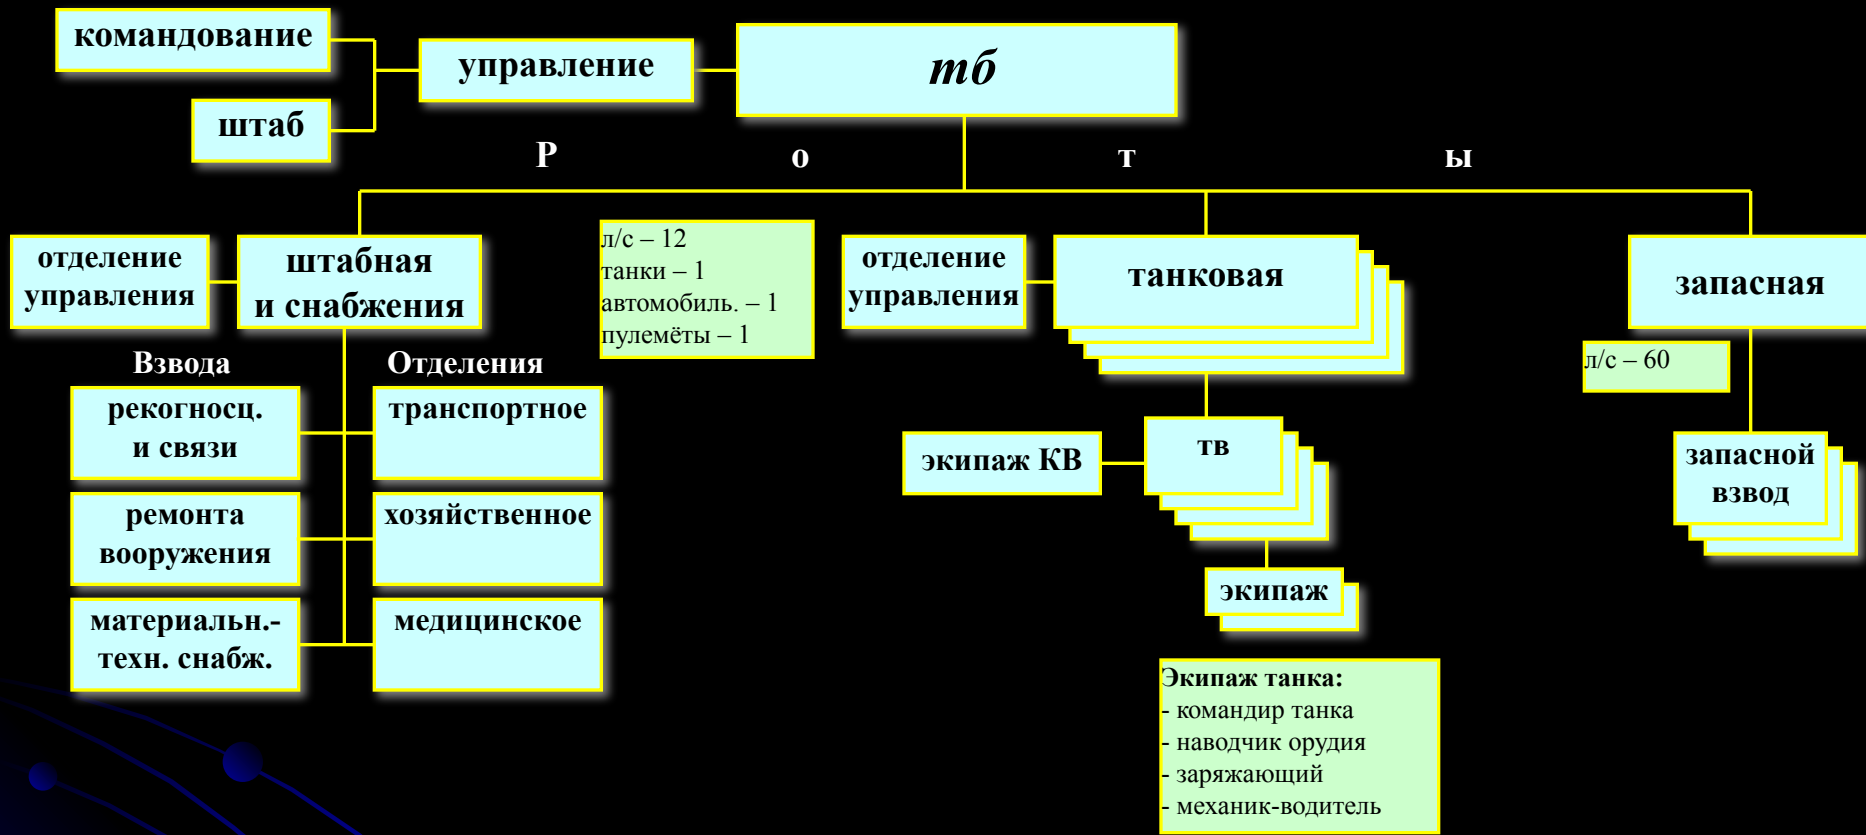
командование

штаб

управление

тб

Р о т ы

отделение управления

штабная и снабжения

л/с – 12
танки – 1
автомобиль. – 1
пулемёты – 1

отделение управления

танковая

запасная

л/с – 60

Взвода

Отделения

рекогносц. и связи

транспортное

ремонта вооружения

хозяйственное

материальн.-техн. снабж.

медицинское

экипаж КВ

тв

экипаж

запасной взвод

Экипаж танка:
- командир танка
- наводчик орудия
- заряжающий
- механик-водитель